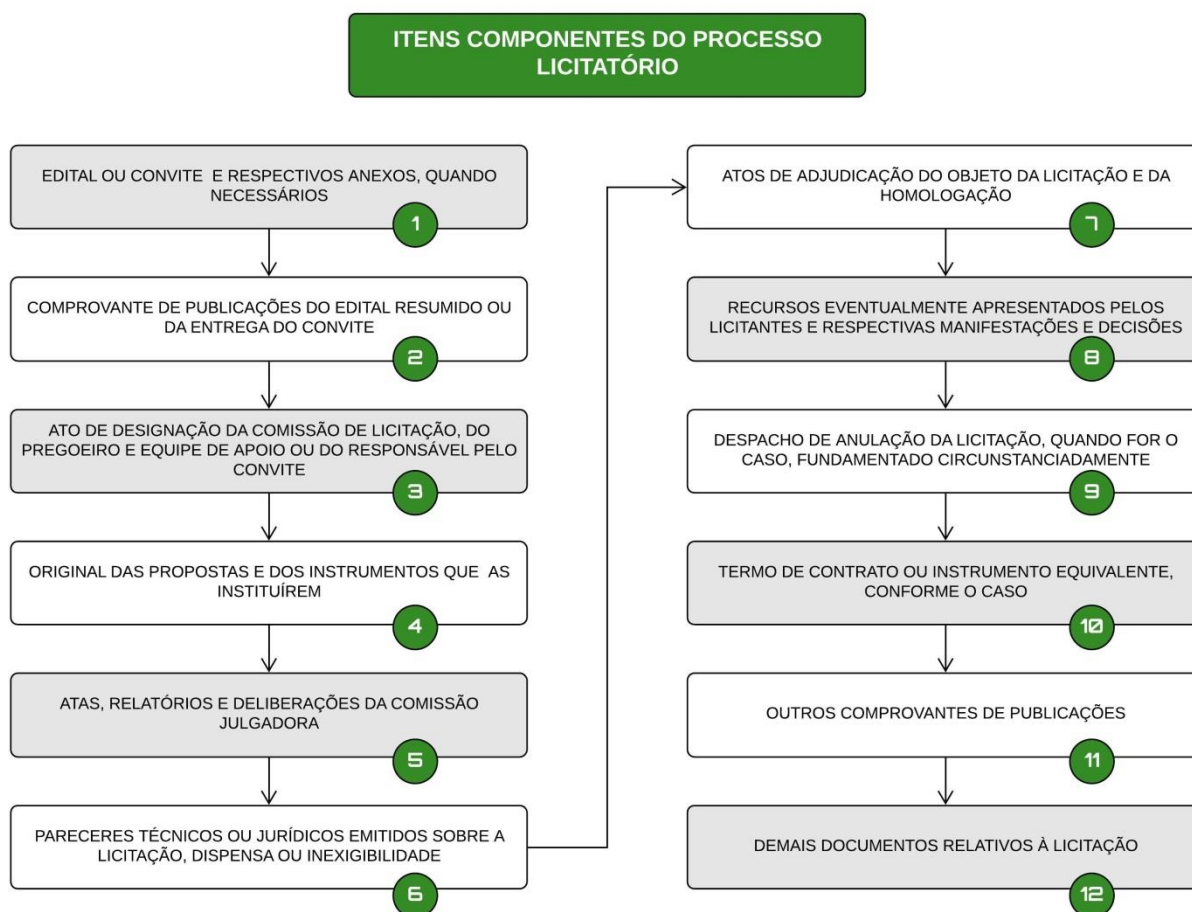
ITENS COMPONENTES DO PROCESSO LICITATÓRIO

EDITAL OU CONVITE E RESPECTIVOS ANEXOS, QUANDO NECESSÁRIOS
1

COMPROVANTE DE PUBLICAÇÕES DO EDITAL RESUMIDO OU DA ENTREGA DO CONVITE
2

ATO DE DESIGNAÇÃO DA COMISSÃO DE LICITAÇÃO, DO PREGOEIRO E EQUIPE DE APOIO OU DO RESPONSÁVEL PELO CONVITE
3

ORIGINAL DAS PROPOSTAS E DOS INSTRUMENTOS QUE AS INSTITUÍREM
4

ATAS, RELATÓRIOS E DELIBERAÇÕES DA COMISSÃO JULGADORA
5

PARECERES TÉCNICOS OU JURÍDICOS EMITIDOS SOBRE A LICITAÇÃO, DISPENSA OU INEXIGIBILIDADE
6

ATOS DE ADJUDICAÇÃO DO OBJETO DA LICITAÇÃO E DA HOMOLOGAÇÃO
7

RECURSOS EVENTUALMENTE APRESENTADOS PELOS LICITANTES E RESPECTIVAS MANIFESTAÇÕES E DECISÕES
8

DESPACHO DE ANULAÇÃO DA LICITAÇÃO, QUANDO FOR O CASO, FUNDAMENTADO CIRCUNSTANCIADAMENTE
9

TERMO DE CONTRATO OU INSTRUMENTO EQUIVALENTE, CONFORME O CASO
10

OUTROS COMPROVANTES DE PUBLICAÇÕES
11

DEMAIS DOCUMENTOS RELATIVOS À LICITAÇÃO
12